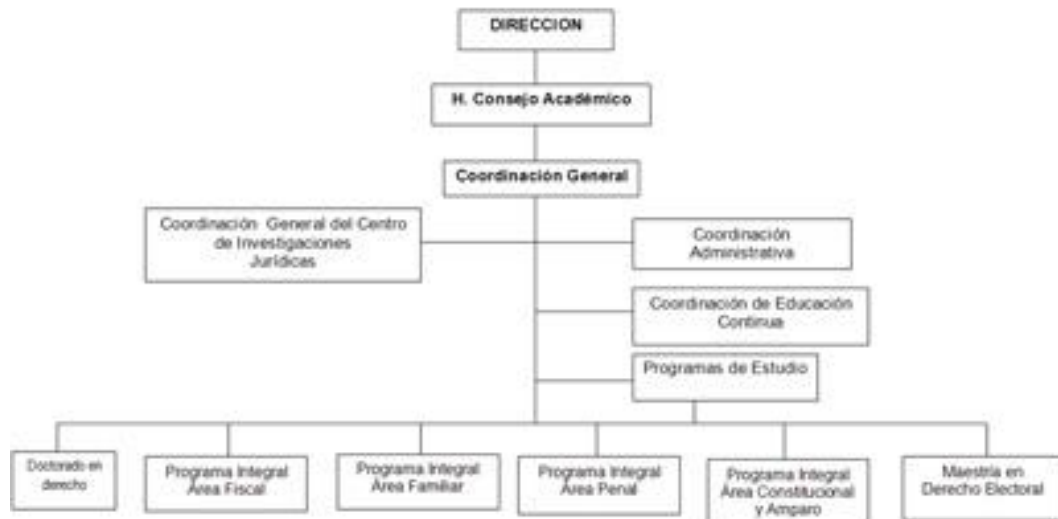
DIRECCION

H. Consejo Académico

Coordinación General

Coordinación General del Centro de Investigaciones Jurídicas

Coordinación Administrativa

Coordinación de Educación Continua

Programas de Estudio

Doctorado en derecho

Programa Integral Área Fiscal

Programa Integral Área Familiar

Programa Integral Área Penal

Programa Integral Área Constitucional y Amparo

Maestría en Derecho Electoral